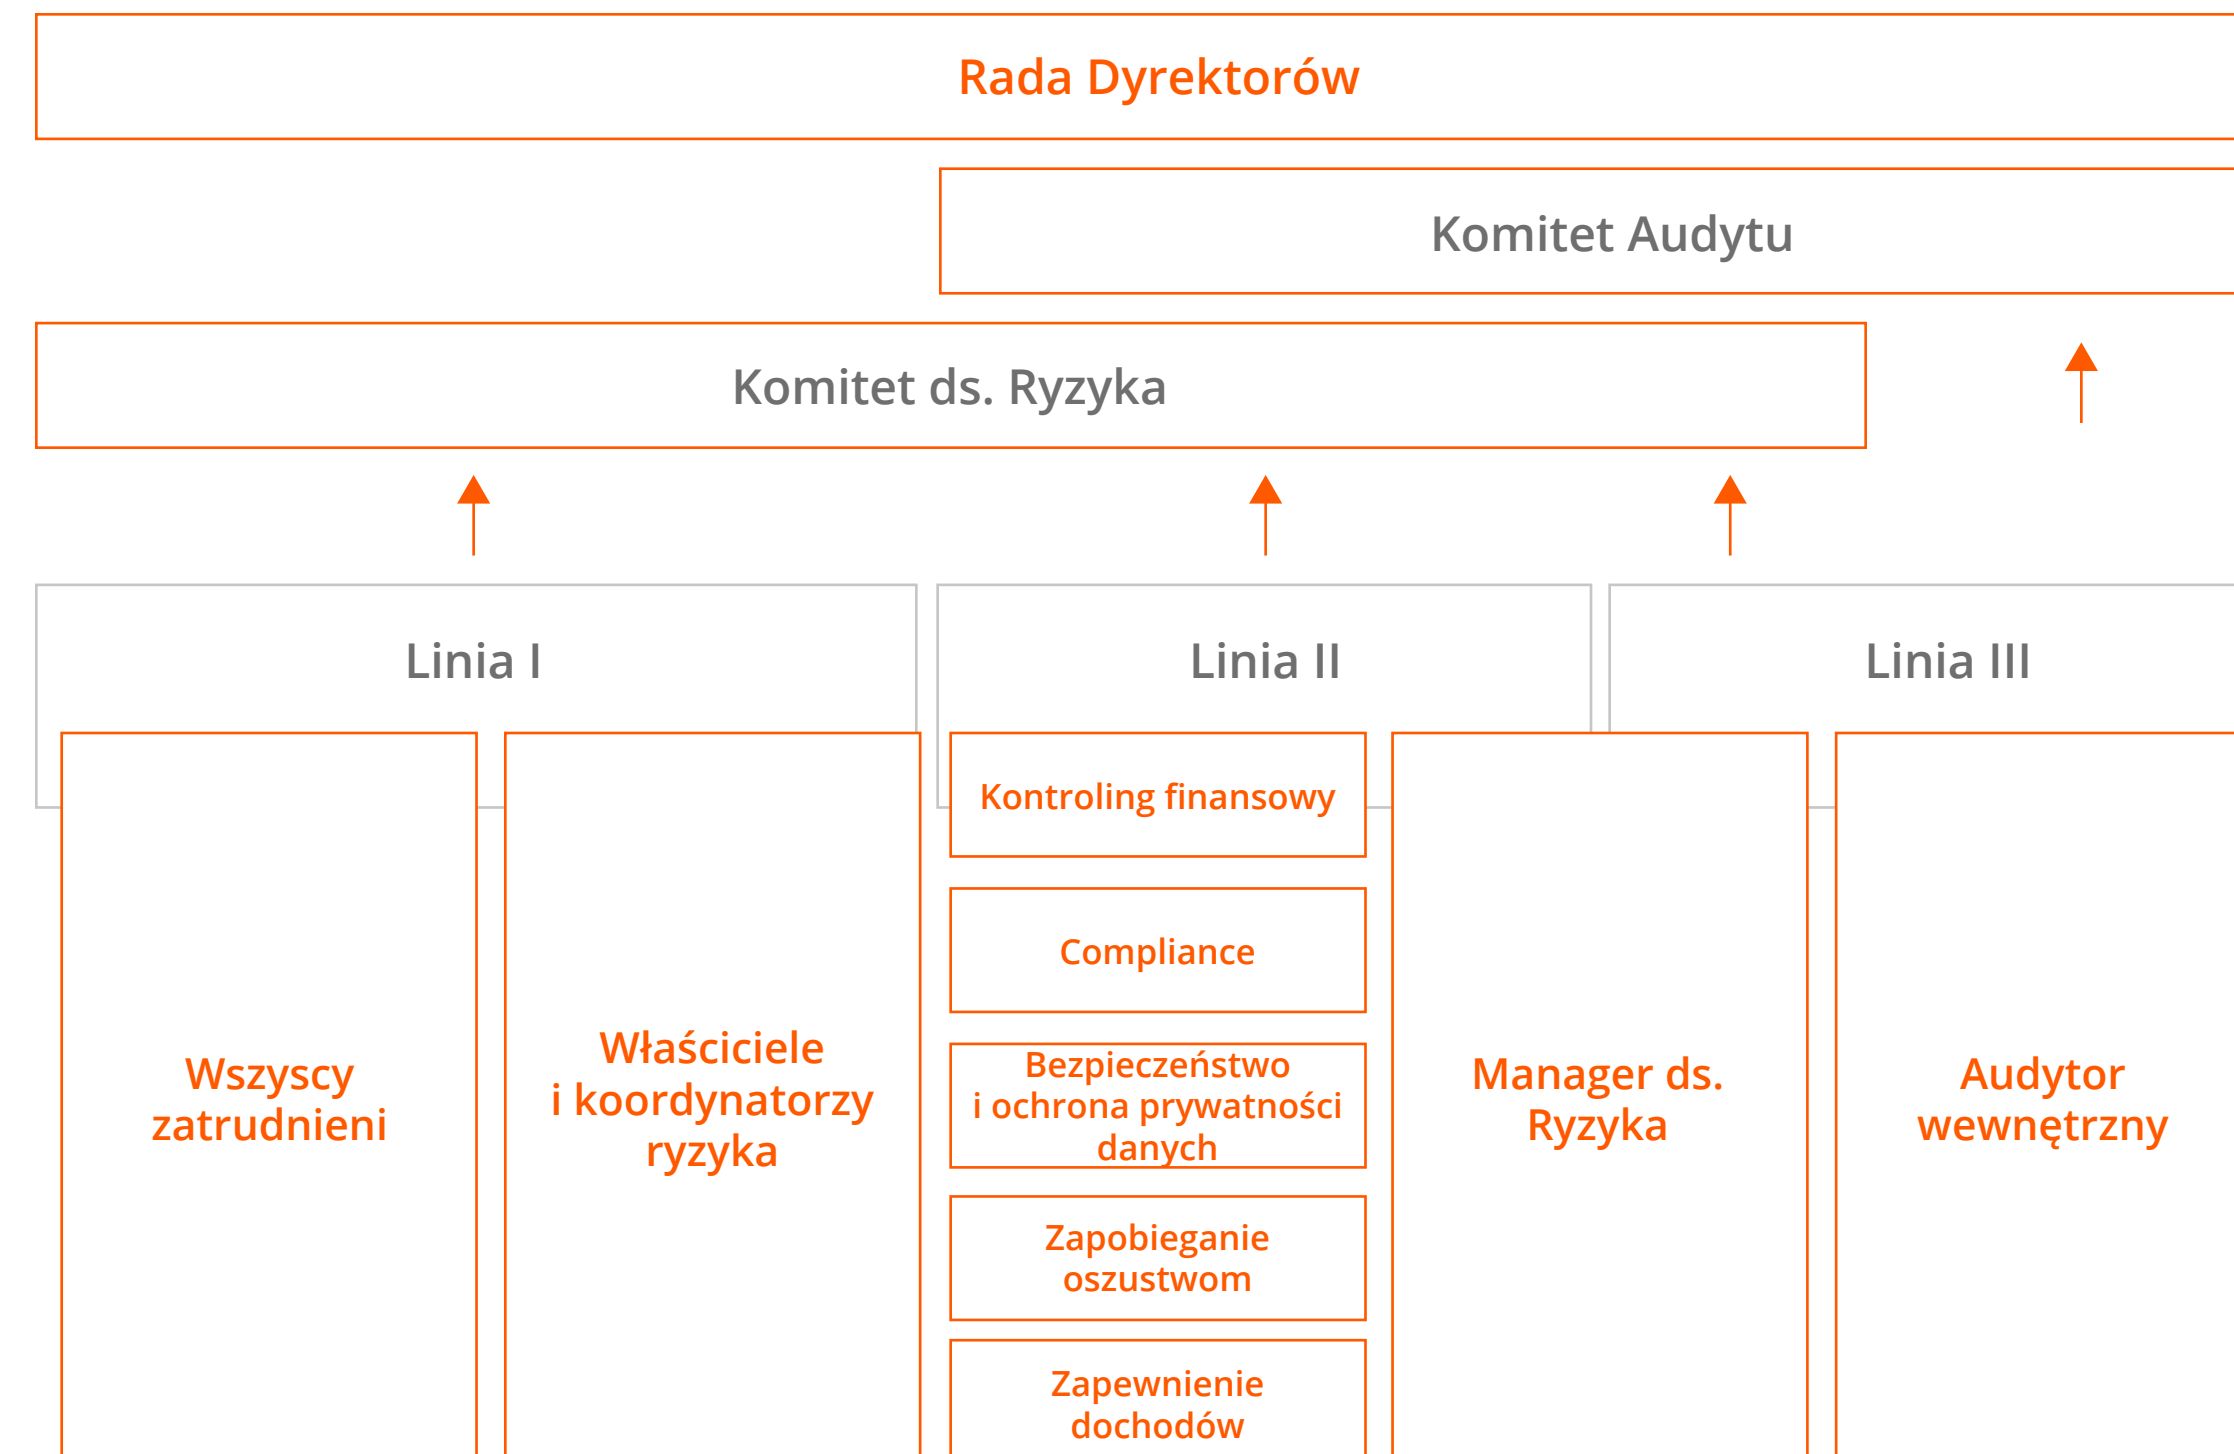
Rada Dyrektorów

Komitet Audytu

Komitet ds. Ryzyka

Linia I

Linia II

Linia III

Wszyscy zatrudnieni

Właściciele i koordynatorzy ryzyka

Kontroling finansowy

Compliance

Bezpieczeństwo i ochrona prywatności danych

Zapobieganie oszustwom

Zapewnienie dochodów

Manager ds. Ryzyka

Audytor wewnętrzny